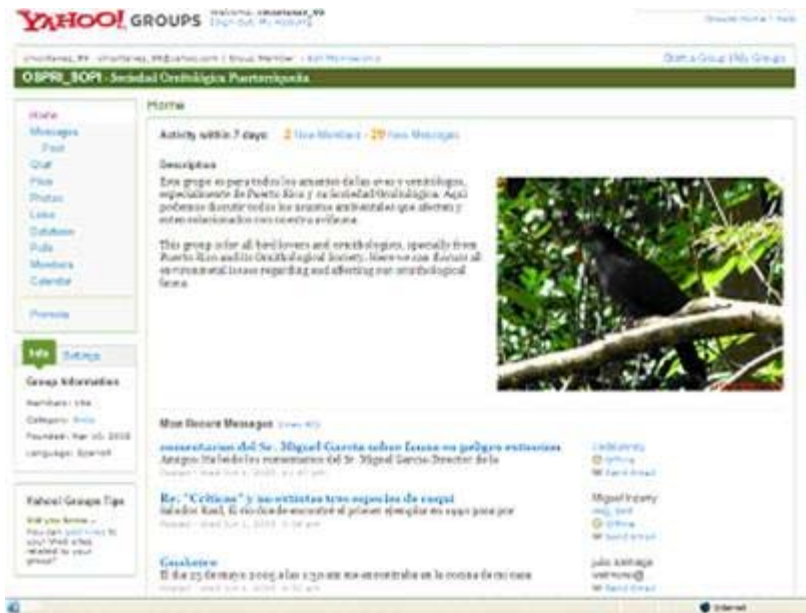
YAHOO! GROUPS Welcome, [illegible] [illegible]

Groups Home | Help

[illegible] | Group Member | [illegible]

Start a Group | My Groups

OSPRI_SOPI · Sociedad Ornitológica Puertorriqueña

Home

Messages

Post

Chat

Files

Photos

Links

Database

Polls

Members

Calendar

Promote

Info Settings

Group Information

Members: 196

Category: Birds

Founded: Mar 10, 2008

Language: Spanish

Yahoo! Groups Tips

Did you know... You can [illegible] to your Web sites related to your group?

Home

Activity within 7 days: 2 New Members · 29 New Messages

Description

Este grupo es para todos los amantes de las aves y ornitólogos, especialmente de Puerto Rico y su Sociedad Ornitológica. Aquí podemos discutir todos los asuntos ambientales que afectan y estan relacionados con nuestra avifauna.

This group is for all bird lovers and ornithologists, specially from Puerto Rico and its Ornithological Society. Here we can discuss all environmental issues regarding and affecting our ornithological fauna.

Most Recent Messages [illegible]

comentarios del Sr. Miguel Garcia sobre fauna en peligro extincion
Amigos He leido los comentarios del Sr. Miguel Garcia Director de la
Posted · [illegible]

Re: "Criticas" y no extintas tres especies de cuqui
Saludos Raul, El viernes de encontré el primer ejemplar en 1990 para por
Posted · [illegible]

Guabairo
El dia 25 de mayo 2005 a las 1:30 am me encontraba en la cocina de mi casa
Posted · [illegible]

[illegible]
Offline
Send Email

Miguel Irizarry
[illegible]
Offline
Send Email

julio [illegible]
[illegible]
Send Email

Internet